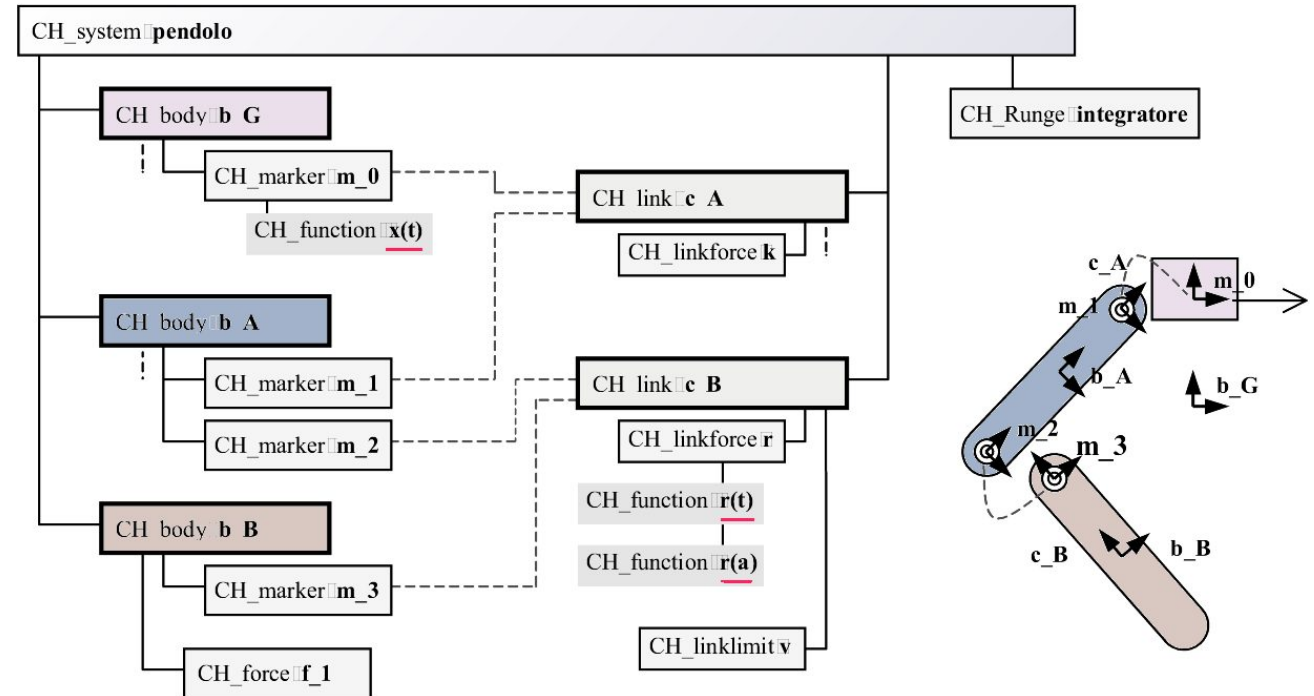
CH_system pendolo

CH_Runge integratore

CH_body b_G

CH_marker m_0

CH_function x(t)

CH_link c_A

CH_linkforce k

CH_body b_A

CH_marker m_1

CH_marker m_2

CH_link c_B

CH_linkforce r

CH_function r(t)

CH_function r(a)

CH_body b_B

CH_marker m_3

CH_linklimit v

CH_force f_1

c_A
m_0
m_1
b_A
b_G
m_2
m_3
c_B
b_B